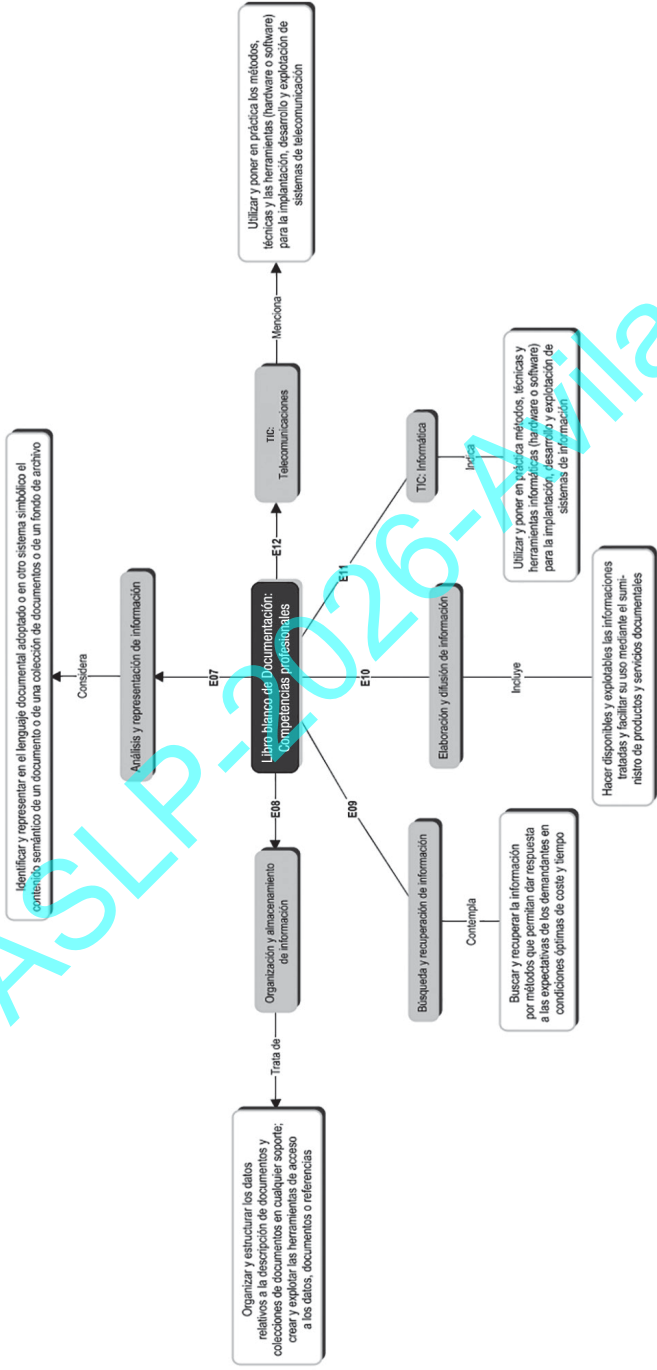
Libro blanco de Documentación: Competencias profesionales

E07

Análisis y representación de información

Considera

Identificar y representar en el lenguaje documental adoptado o en otro sistema simbólico el contenido semántico de un documento o de una colección de documentos o de un fondo de archivo

E12

TIC: Telecomunicaciones

Menciona

Utilizar y poner en práctica los métodos, técnicas y las herramientas (hardware o software) para la implantación, desarrollo y explotación de sistemas de telecomunicación

E11

TIC: Informática

Indica

Utilizar y poner en práctica métodos, técnicas y herramientas informáticas (hardware o software) para la implantación, desarrollo y explotación de sistemas de información

E10

Elaboración y difusión de información

Incluye

Hacer disponibles y explotables las informaciones tratadas y facilitar su uso mediante el suministro de productos y servicios documentales

E09

Búsqueda y recuperación de información

Contempla

Buscar y recuperar la información por métodos que permitan dar respuesta a las expectativas de los demandantes en condiciones óptimas de coste y tiempo

E08

Organización y almacenamiento de información

Trata de

Organizar y estructurar los datos relativos a la descripción de documentos y colecciones de documentos en cualquier soporte; crear y explotar las herramientas de acceso a los datos, documentos o referencias

ASLP-2026-Ávila